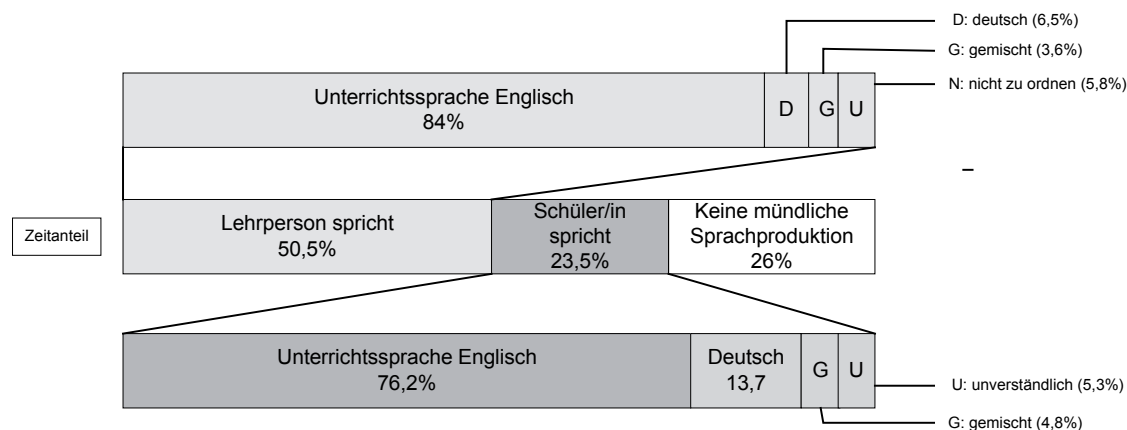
D: deutsch (6,5%)

G: gemischt (3,6%)

Unterrichtssprache Englisch
84%

D G U

N: nicht zu ordnen (5,8%)

–

Zeitanteil

Lehrperson spricht
50,5%

Schüler/in spricht
23,5%

Keine mündliche Sprachproduktion
26%

Unterrichtssprache Englisch
76,2%

Deutsch
13,7

G U

U: unverständlich (5,3%)

G: gemischt (4,8%)